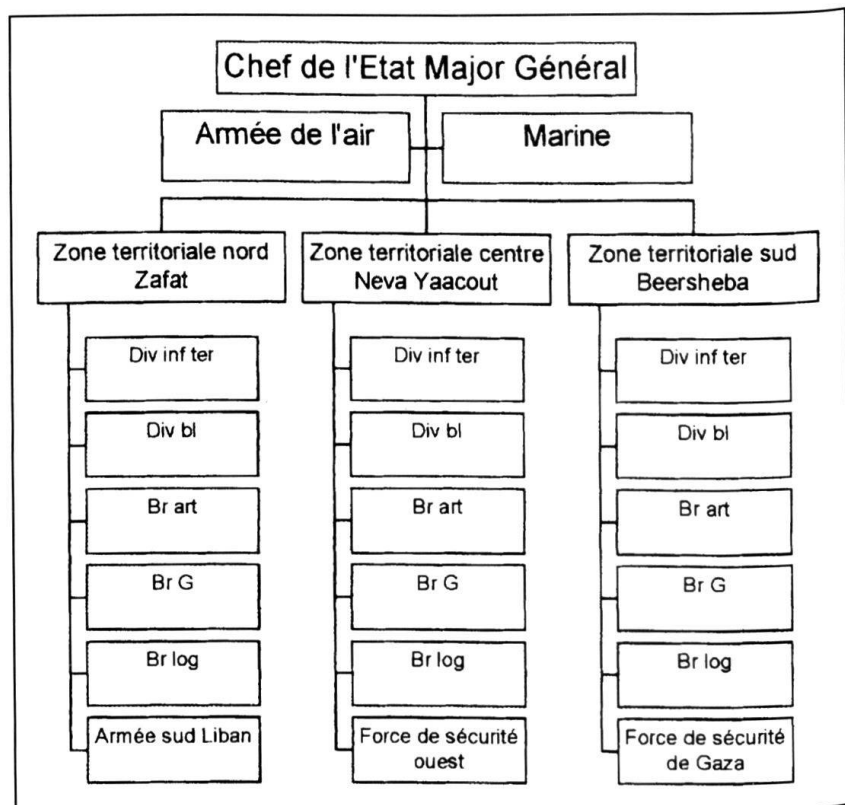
Chef de l'Etat Major Général

Armée de l'air

Marine

Zone territoriale nord Zafat

Div inf ter

Div bl

Br art

Br G

Br log

Armée sud Liban

Zone territoriale centre Neva Yaacout

Div inf ter

Div bl

Br art

Br G

Br log

Force de sécurité ouest

Zone territoriale sud Beersheba

Div inf ter

Div bl

Br art

Br G

Br log

Force de sécurité de Gaza